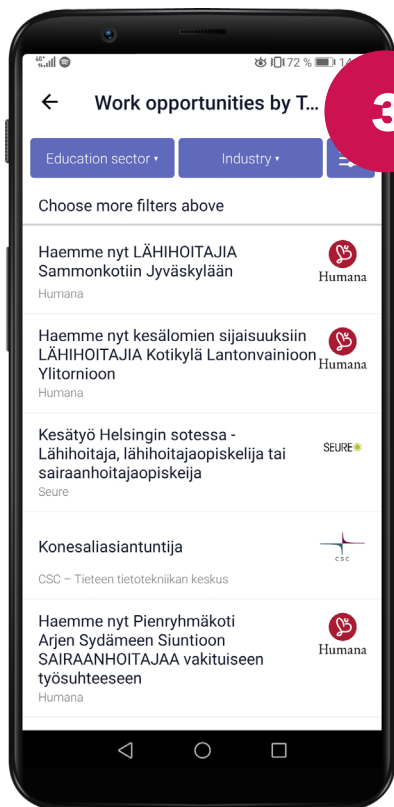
72 % 14

Work opportunities by T...

3

Education sector ▾

Industry ▾

Choose more filters above

Haemme nyt LÄHIHOITAJIA Sammonkotiin Jyväskylään

Humana

Humana

Haemme nyt kesälomien sijaisuuksiin LÄHIHOITAJIA Kotikylä Lantonvainioon Ylitornioon

Humana

Humana

Kesätyö Helsingin sotessa - Lähihoitaja, lähihoitajaopiskelija tai sairaanhoitajaopiskeija

SEURE

Seure

Konesaliasiantuntija

csc

CSC – Tieteen tietotekniikan keskus

Haemme nyt Pienryhmäkoti Arjen Sydämeen Siuntioon SAIRAANHOITAJAA vakituiseen työsuhteeseen

Humana

Humana